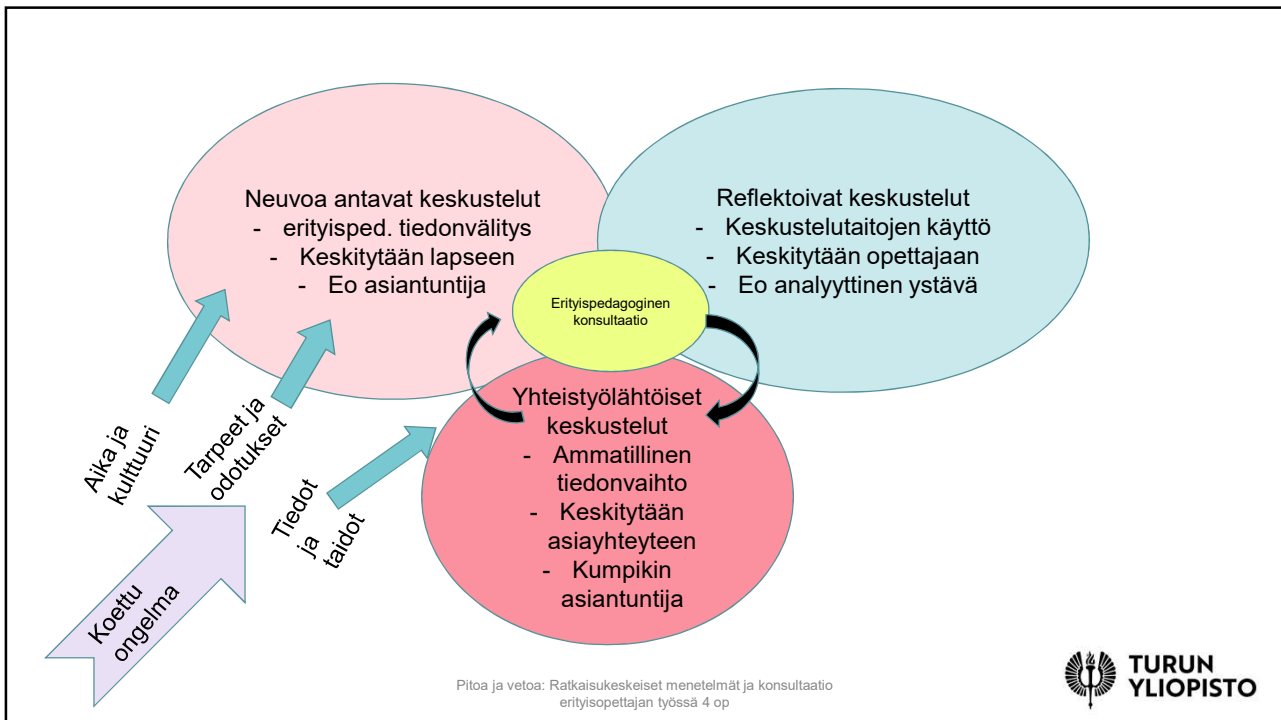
Neuvoa antavat keskustelut
- erityisped. tiedonvälitys
- Keskitytään lapseen
- Eo asiantuntija

Reflektoivat keskustelut
- Keskustelutaitojen käyttö
- Keskitytään opettajaan
- Eo analyyttinen ystävä

Erityispedagoginen konsultaatio

Yhteistyölähtöiset keskustelut
- Ammatillinen tiedonvaihto
- Keskitytään asiayhteyteen
- Kumpikin asiantuntija

Aika ja kulttuuri

Tarpeet ja odotukset

Tiedot ja taidot

Koettu ongelma

Pitoa ja vetoa: Ratkaisukeskeiset menetelmät ja konsultaatio erityisopettajan työssä 4 op

TURUN YLIOPISTO